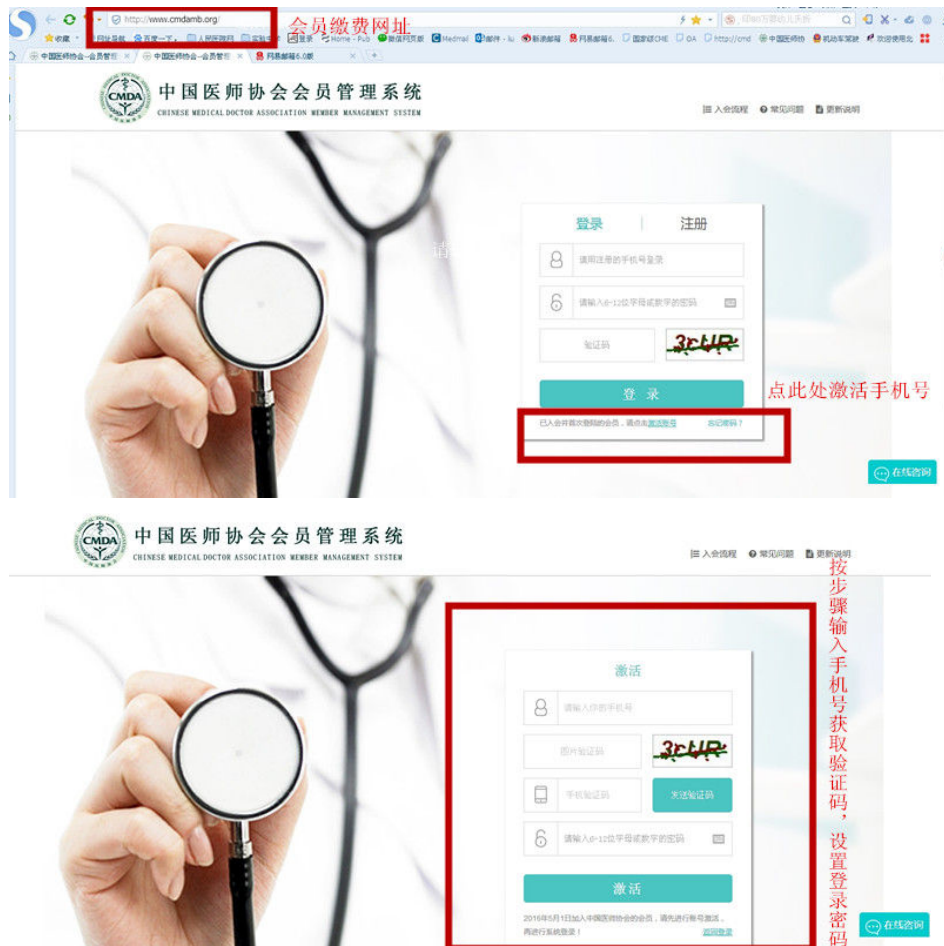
http://www.cmdamb.org/

会员缴费网址

中国医师协会—会员管理 × 中国医师协会—会员管理 × 网易邮箱6.0版

CMDA 中国医师协会会员管理系统
CHINESE MEDICAL DOCTOR ASSOCIATION MEMBER MANAGEMENT SYSTEM

入会流程 常见问题 更新说明

登录 | 注册

请用注册的手机号登录

请输入6-12位字母或数字的密码

验证码

3rUR

登 录

点此处激活手机号

已入会并首次登陆的会员，请点击激活账号 忘记密码？

在线咨询

CMDA 中国医师协会会员管理系统
CHINESE MEDICAL DOCTOR ASSOCIATION MEMBER MANAGEMENT SYSTEM

入会流程 常见问题 更新说明

按步骤输入手机号获取验证码，设置登录密码

激活

请输入你的手机号

图片验证码

3rUR

手机验证码

发送验证码

请输入6-12位字母或数字的密码

激活

2016年5月1日加入中国医师协会的会员，请先进行账号激活，再进行系统登录！ 返回登录

在线咨询